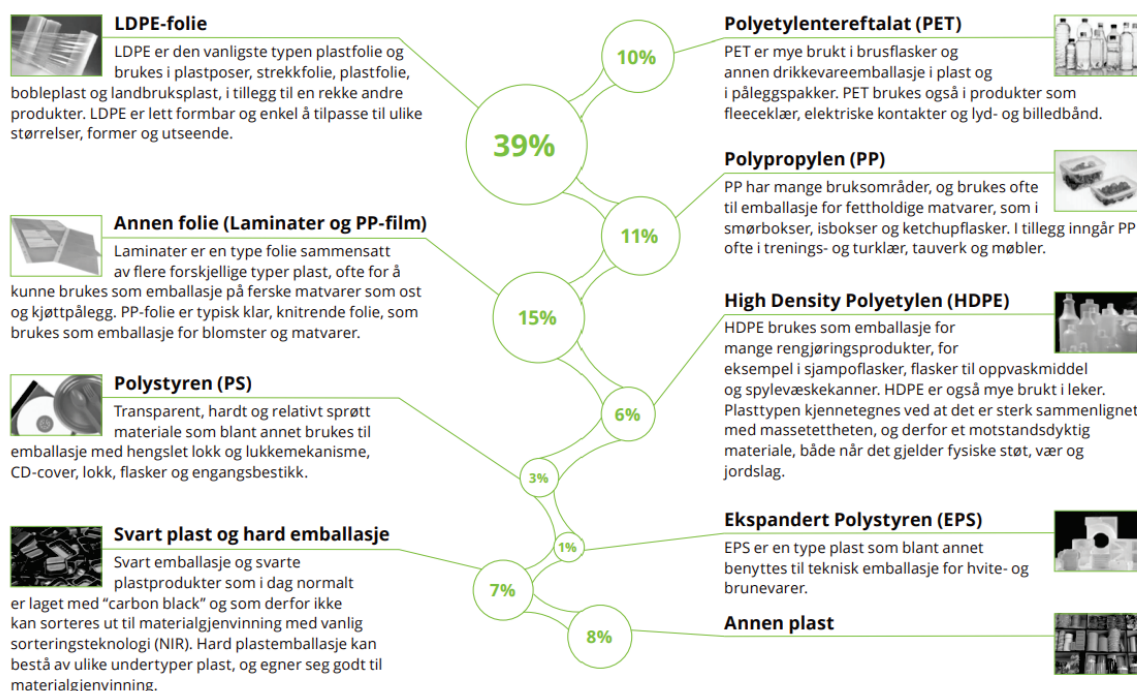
LDPE-folie

LDPE er den vanligste typen plastfolie og brukes i plastposer, strekkfolie, plastfolie, bobleplast og landbruksplast, i tillegg til en rekke andre produkter. LDPE er lett formbar og enkel å tilpasse til ulike størrelser, former og utseende.

39%

10%

Polyetylentereftalat (PET)

PET er mye brukt i brusflasker og annen drikkevareemballasje i plast og i påleggspakker. PET brukes også i produkter som fleeceklær, elektriske kontakter og lyd- og billedbånd.

Polypropylen (PP)

PP har mange bruksområder, og brukes ofte til emballasje for fettholdige matvarer, som i smørbokser, isbokser og ketchupflasker. I tillegg inngår PP ofte i trenings- og turklær, tauverk og møbler.

11%

Annen folie (Laminater og PP-film)

Laminater er en type folie sammensatt av flere forskjellige typer plast, ofte for å kunne brukes som emballasje på ferske matvarer som ost og kjøttpålegg. PP-folie er typisk klar, knitrende folie, som brukes som emballasje for blomster og matvarer.

15%

High Density Polyetylen (HDPE)

HDPE brukes som emballasje for mange rengjøringsprodukter, for eksempel i sjampoflasker, flasker til oppvaskmiddel og spylevæskekanner. HDPE er også mye brukt i leker. Plasttypen kjennetegnes ved at det er sterk sammenlignet med massetettheten, og derfor et motstandsdyktig materiale, både når det gjelder fysiske støt, vær og jordslag.

6%

Polystyren (PS)

Transparent, hardt og relativt sprøtt materiale som blant annet brukes til emballasje med hengslet lokk og lukkemekanisme, CD-cover, lokk, flasker og engangsbestikk.

3%

Ekspandert Polystyren (EPS)

EPS er en type plast som blant annet benyttes til teknisk emballasje for hvite- og brunevarer.

1%

Svart plast og hard emballasje

Svart emballasje og svarte plastprodukter som i dag normalt er laget med "carbon black" og som derfor ikke kan sorteres ut til materialgjenvinning med vanlig sorteringsteknologi (NIR). Hard plastemballasje kan bestå av ulike undertyper plast, og egner seg godt til materialgjenvinning.

7%

8%

Annen plast